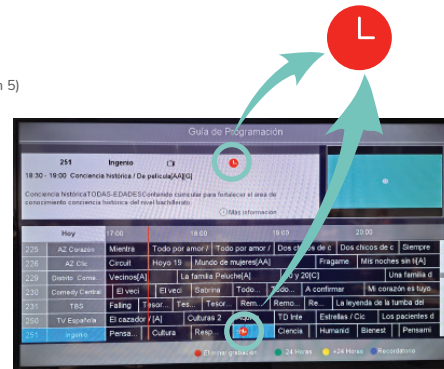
n 5)

Guía de Programación

251 Ingenio

18:30 - 19:00 Conciencia histórica / De película[AA][G]

Conciencia históricaTODAS-EDADESContenido curricular para fortalecer el área de conocimiento conciencia histórica del nivel bachillerato.

Más información

| Hoy | | 17:00 | | 18:00 | | 19:00 | | 20:00 | |
|---|---|---|---|---|---|---|---|---|---|
| 225 | AZ Corazón | Mientra | Todo por amor / | Todo por amor / | Dos chicos de c | | Dos chicos de c | Siempre | |
| 226 | AZ Clic | Circuit | Hoyo 19 | Mundo de mujeres[AA] | | Fragame | Mis noches sin ti[A] | | |
| 229 | Distrito Comed | Vecinos[A] | | La familia Peluche[A] | | 20 y 20[C] | | Una familia d | |
| 230 | Comedy Central | El veci | El veci | Sabrina | Todo... | A confirmar | | Mi corazón es tuyo | |
| 231 | TBS | Falling | Tesor... | Tes... | Tesor... | Rem... | Remo... | Re... | La leyenda de la tumba del |
| 250 | TV Española | El cazador / [A] | | Culturas 2 | | | TD Inte | Estrellas / Clic | Los pacientes d |
| 251 | Ingenio | Pensa... | Cultura | Resp... | | | Ciencia | Humanid | Bienest | Pensami |

Eliminar grabación
24 Horas
+24 Horas
Recordatorio